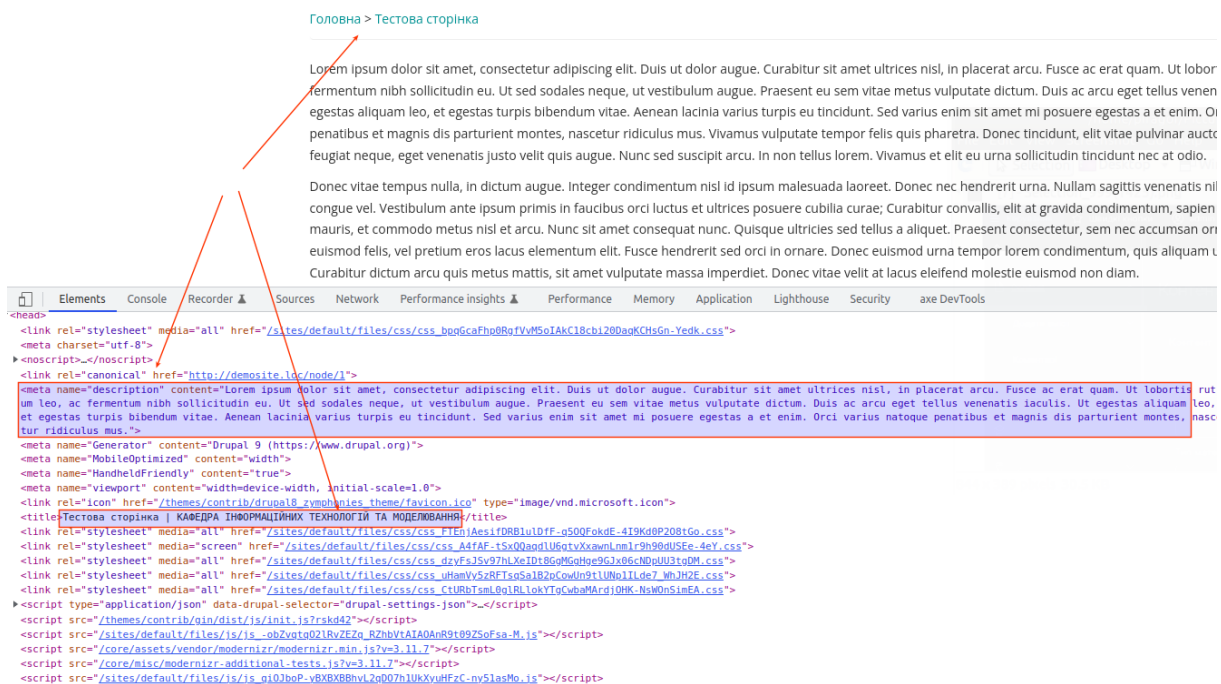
Головна > Тестова сторінка

Lorem ipsum dolor sit amet, consectetur adipiscing elit. Duis ut dolor augue. Curabitur sit amet ultrices nisl, in placerat arcu. Fusce ac erat quam. Ut lobor fermentum nibh sollicitudin eu. Ut sed sodales neque, ut vestibulum augue. Praesent eu sem vitae metus vulputate dictum. Duis ac arcu eget tellus venen egestas aliquam leo, et egestas turpis bibendum vitae. Aenean lacinia varius turpis eu tincidunt. Sed varius enim sit amet mi posuere egestas a et enim. Or penatibus et magnis dis parturient montes, nascetur ridiculus mus. Vivamus vulputate tempor felis quis pharetra. Donec tincidunt, elit vitae pulvinar aucto feugiat neque, eget venenatis justo velit quis augue. Nunc sed suscipit arcu. In non tellus lorem. Vivamus et elit eu urna sollicitudin tincidunt nec at odio.

Donec vitae tempus nulla, in dictum augue. Integer condimentum nisl id ipsum malesuada laoreet. Donec nec hendrerit urna. Nullam sagittis venenatis ni congue vel. Vestibulum ante ipsum primis in faucibus orci luctus et ultrices posuere cubilia curae; Curabitur convallis, elit at gravida condimentum, sapien mauris, et commodo metus nisl et arcu. Nunc sit amet consequat nunc. Quisque ultricies sed tellus a aliquet. Praesent consectetur, sem nec accumsan or euismod felis, vel pretium eros lacus elementum elit. Fusce hendrerit sed orci in ornare. Donec euismod urna tempor lorem condimentum, quis aliquam u Curabitur dictum arcu quis metus mattis, sit amet vulputate massa imperdiet. Donec vitae velit at lacus eleifend molestie euismod non diam.

Elements Console Recorder Sources Network Performance insights Performance Memory Application Lighthouse Security axe DevTools

<head>
<link rel="stylesheet" media="all" href="/sites/default/files/css/css_bpqGcaFhp0RgfVvM5oIAkC18cbi20DaqKCHsGn-Yedk.css">
<meta charset="utf-8">
<noscript>…</noscript>
<link rel="canonical" href="http://demosite.loc/node/1">
<meta name="description" content="Lorem ipsum dolor sit amet, consectetur adipiscing elit. Duis ut dolor augue. Curabitur sit amet ultrices nisl, in placerat arcu. Fusce ac erat quam. Ut lobortis rut um leo, ac fermentum nibh sollicitudin eu. Ut sed sodales neque, ut vestibulum augue. Praesent eu sem vitae metus vulputate dictum. Duis ac arcu eget tellus venenatis iaculis. Ut egestas aliquam leo, et egestas turpis bibendum vitae. Aenean lacinia varius turpis eu tincidunt. Sed varius enim sit amet mi posuere egestas a et enim. Orci varius natoque penatibus et magnis dis parturient montes, nasce tur ridiculus mus.">
<meta name="Generator" content="Drupal 9 (https://www.drupal.org)">
<meta name="MobileOptimized" content="width">
<meta name="HandheldFriendly" content="true">
<meta name="viewport" content="width=device-width, initial-scale=1.0">
<link rel="icon" href="/themes/contrib/drupal8_zymphonies_theme/favicon.ico" type="image/vnd.microsoft.icon">
<title>Тестова сторінка | КАФЕДРА ІНФОРМАЦІЙНИХ ТЕХНОЛОГІЙ ТА МОДЕЛЮВАННЯ</title>
<link rel="stylesheet" media="all" href="/sites/default/files/css/css_FTEnjAesifDRB1ulDfF-g5OQFokdE-4I9Kd0P2O8tGo.css">
<link rel="stylesheet" media="screen" href="/sites/default/files/css/css_A4fAF-t5xQQagdlU6gtvXxawnLnm1r9h90dUSEe-4eY.css">
<link rel="stylesheet" media="all" href="/sites/default/files/css/css_dzyFsJ5v97hLXeIDt8GgMGqHge9GJx06cNDpUU3tgDM.css">
<link rel="stylesheet" media="all" href="/sites/default/files/css/css_uHamVy5zRFTsqSa1B2pCowUn9tlUNp1ILde7_WhJH2E.css">
<link rel="stylesheet" media="all" href="/sites/default/files/css/css_CtURbTsmL0glRLlokYTgCwbaMArdjOHK-NsWOnSimEA.css">
<script type="application/json" data-drupal-selector="drupal-settings-json">…</script>
<script src="/themes/contrib/gin/dist/js/init.js?rskd42"></script>
<script src="/sites/default/files/js/js_-obZvgtgO2lRvZEZg_RZhbVtAIAOAnR9t09ZSoFsa-M.js"></script>
<script src="/core/assets/vendor/modernizr/modernizr.min.js?v=3.11.7"></script>
<script src="/core/misc/modernizr-additional-tests.js?v=3.11.7"></script>
<script src="/sites/default/files/js/js_gi0JboP-vBXBXBBhvL2qDO7h1UkXyuHFzC-ny51asMo.js"></script>